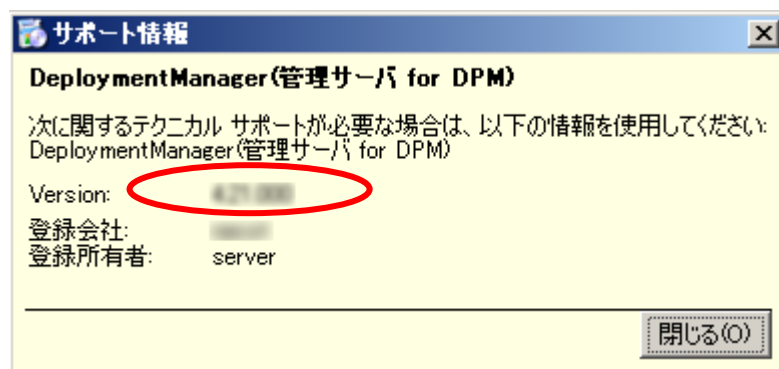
サポート情報

DeploymentManager(管理サーバ for DPM)

次に関するテクニカル サポートが必要な場合は、以下の情報を使用してください:
DeploymentManager(管理サーバ for DPM)

Version: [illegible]

登録会社: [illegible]
登録所有者: server

閉じる(O)